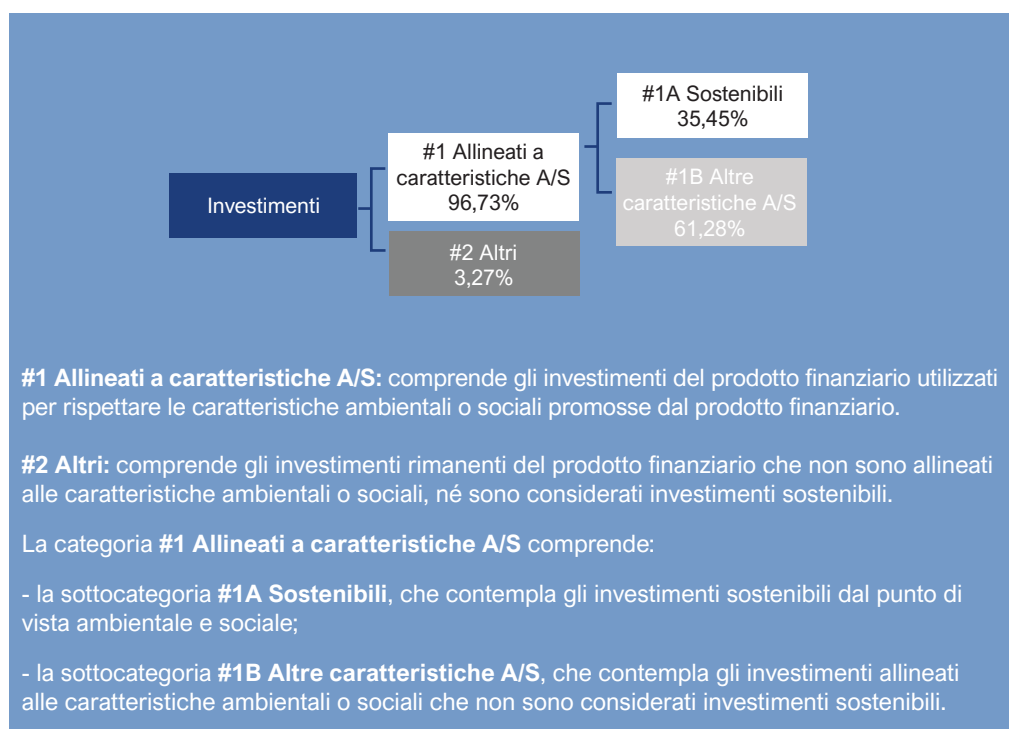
Investimenti

#1 Allineati a caratteristiche A/S
96,73%

#2 Altri
3,27%

#1A Sostenibili
35,45%

#1B Altre caratteristiche A/S
61,28%

**#1 Allineati a caratteristiche A/S:** comprende gli investimenti del prodotto finanziario utilizzati per rispettare le caratteristiche ambientali o sociali promosse dal prodotto finanziario.

**#2 Altri:** comprende gli investimenti rimanenti del prodotto finanziario che non sono allineati alle caratteristiche ambientali o sociali, né sono considerati investimenti sostenibili.

La categoria **#1 Allineati a caratteristiche A/S** comprende:

- la sottocategoria **#1A Sostenibili**, che contempla gli investimenti sostenibili dal punto di vista ambientale e sociale;

- la sottocategoria **#1B Altre caratteristiche A/S**, che contempla gli investimenti allineati alle caratteristiche ambientali o sociali che non sono considerati investimenti sostenibili.